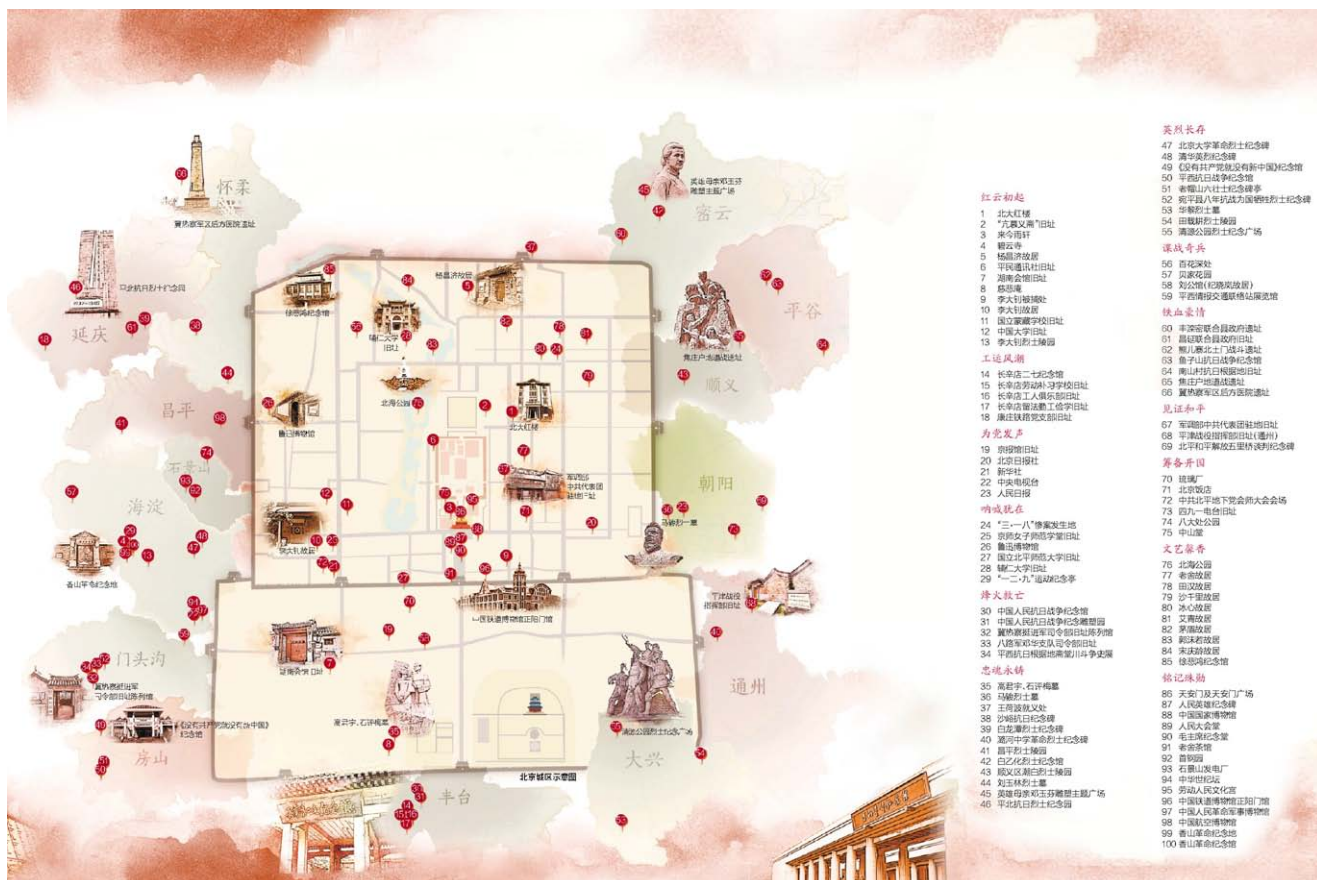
怀柔

延庆

昌平

石景山

海淀

门头沟

房山

丰台

大兴

通州

朝阳

顺义

密云

平谷

北京城区示意图

红云初起
1 北大红楼
2 "九畴义斋"旧址
3 来今雨轩
4 碧云寺
5 杨昌济故居
6 平民通讯社旧址
7 湖南会馆旧址
8 慈悲庵
9 李大钊被捕处
10 李大钊故居
11 国立蒙藏学校旧址
12 中国大学旧址
13 李大钊烈士陵园

工运风潮
14 长辛店二七纪念馆
15 长辛店劳动补习学校旧址
16 长辛店工人俱乐部旧址
17 长辛店留法勤工俭学旧址
18 康庄铁路党支部旧址

为党发声
19 京报馆旧址
20 北京日报社
21 新华社
22 中央电视台
23 人民日报

呐喊抗争
24 "三一八"惨案发生地
25 京师女子师范学堂旧址
26 鲁迅博物馆
27 国立北平师范大学旧址
28 辅仁大学旧址
29 "一二·九"运动纪念亭

烽火救亡
30 中国人民抗日战争纪念馆
31 中国人民抗日战争纪念雕塑园
32 冀热察挺进军司令部旧址陈列馆
33 八路军冀热察挺进军司令部旧址
34 平西抗日根据地斋堂川斗争史展

忠魂永铸
35 高君宇、石评梅墓
36 马骏烈士墓
37 王司徒就义处
38 沙峪抗日纪念碑
39 白乙化烈士纪念碑
40 潞河中学革命烈士纪念碑
41 昌平烈士陵园
42 白乙化烈士纪念馆
43 顺义区焦庄户烈士陵园
44 刘玉林烈士墓
45 英雄母亲邓玉芬雕塑主题广场
46 平北抗日烈士纪念园

英烈长存
47 北京大学革命烈士纪念碑
48 清华英烈纪念碑
49 《没有共产党就没有新中国》纪念馆
50 平西抗日战争纪念馆
51 老帽山六壮士纪念碑亭
52 宛平县八年抗战为国牺牲烈士纪念碑
53 华都烈士墓
54 田辉驻烈士陵园
55 清源公园烈士纪念广场

谍战奇兵
56 西花洞处
57 贝家花园
58 刘公馆(纪晓岚故居)
59 平西情报交通联络站展览馆

铁血豪情
60 丰滦密联合县政府遗址
61 昌延联合县政府旧址
62 鹫儿峪北土门战斗遗址
63 鱼子山抗日战争纪念馆
64 南山村抗日根据地旧址
65 焦庄户地道战遗址
66 冀热察军区后方医院遗址

见证和平
67 军调部中共代表团驻地旧址
68 平津战役指挥部旧址(通州)
69 北平和平解放五里桥谈判纪念碑

筹备开国
70 琉璃厂
71 北京饭店
72 中共北平地下党会师大会会场
73 四九一电台旧址
74 八大处公园
75 中山堂

文艺馨香
76 北海公园
77 老舍故居
78 田汉故居
79 沙千里故居
80 冰心故居
81 艾青故居
82 茅盾故居
83 郭沫若故居
84 宋庆龄故居
85 徐悲鸿纪念馆

铭记瞻勤
86 天安门及天安门广场
87 人民英雄纪念碑
88 中国国家博物馆
89 人民大会堂
90 毛主席纪念堂
91 老舍茶馆
92 首钢园
93 石景山发电厂
94 中华世纪坛
95 劳动人民文化宫
96 中国铁道博物馆正阳门馆
97 中国人民革命军事博物馆
98 中国航空博物馆
99 香山革命纪念地
100 香山革命纪念馆

冀热察军区后方医院遗址
平北抗日烈士纪念园
徐悲鸿纪念馆
杨昌济故居
辅仁大学旧址
北海公园
鲁迅博物馆
北大红楼
军调部中共代表团驻地旧址
李大钊故居
香山革命纪念地
冀热察挺进军司令部旧址陈列馆
《没有共产党就没有新中国》纪念馆
湖南会馆旧址
高君宇、石评梅墓
中国铁道博物馆正阳门馆
英雄母亲邓玉芬雕塑主题广场
焦庄户地道战遗址
马骏烈士墓
平津战役指挥部旧址
清源公园烈士纪念广场